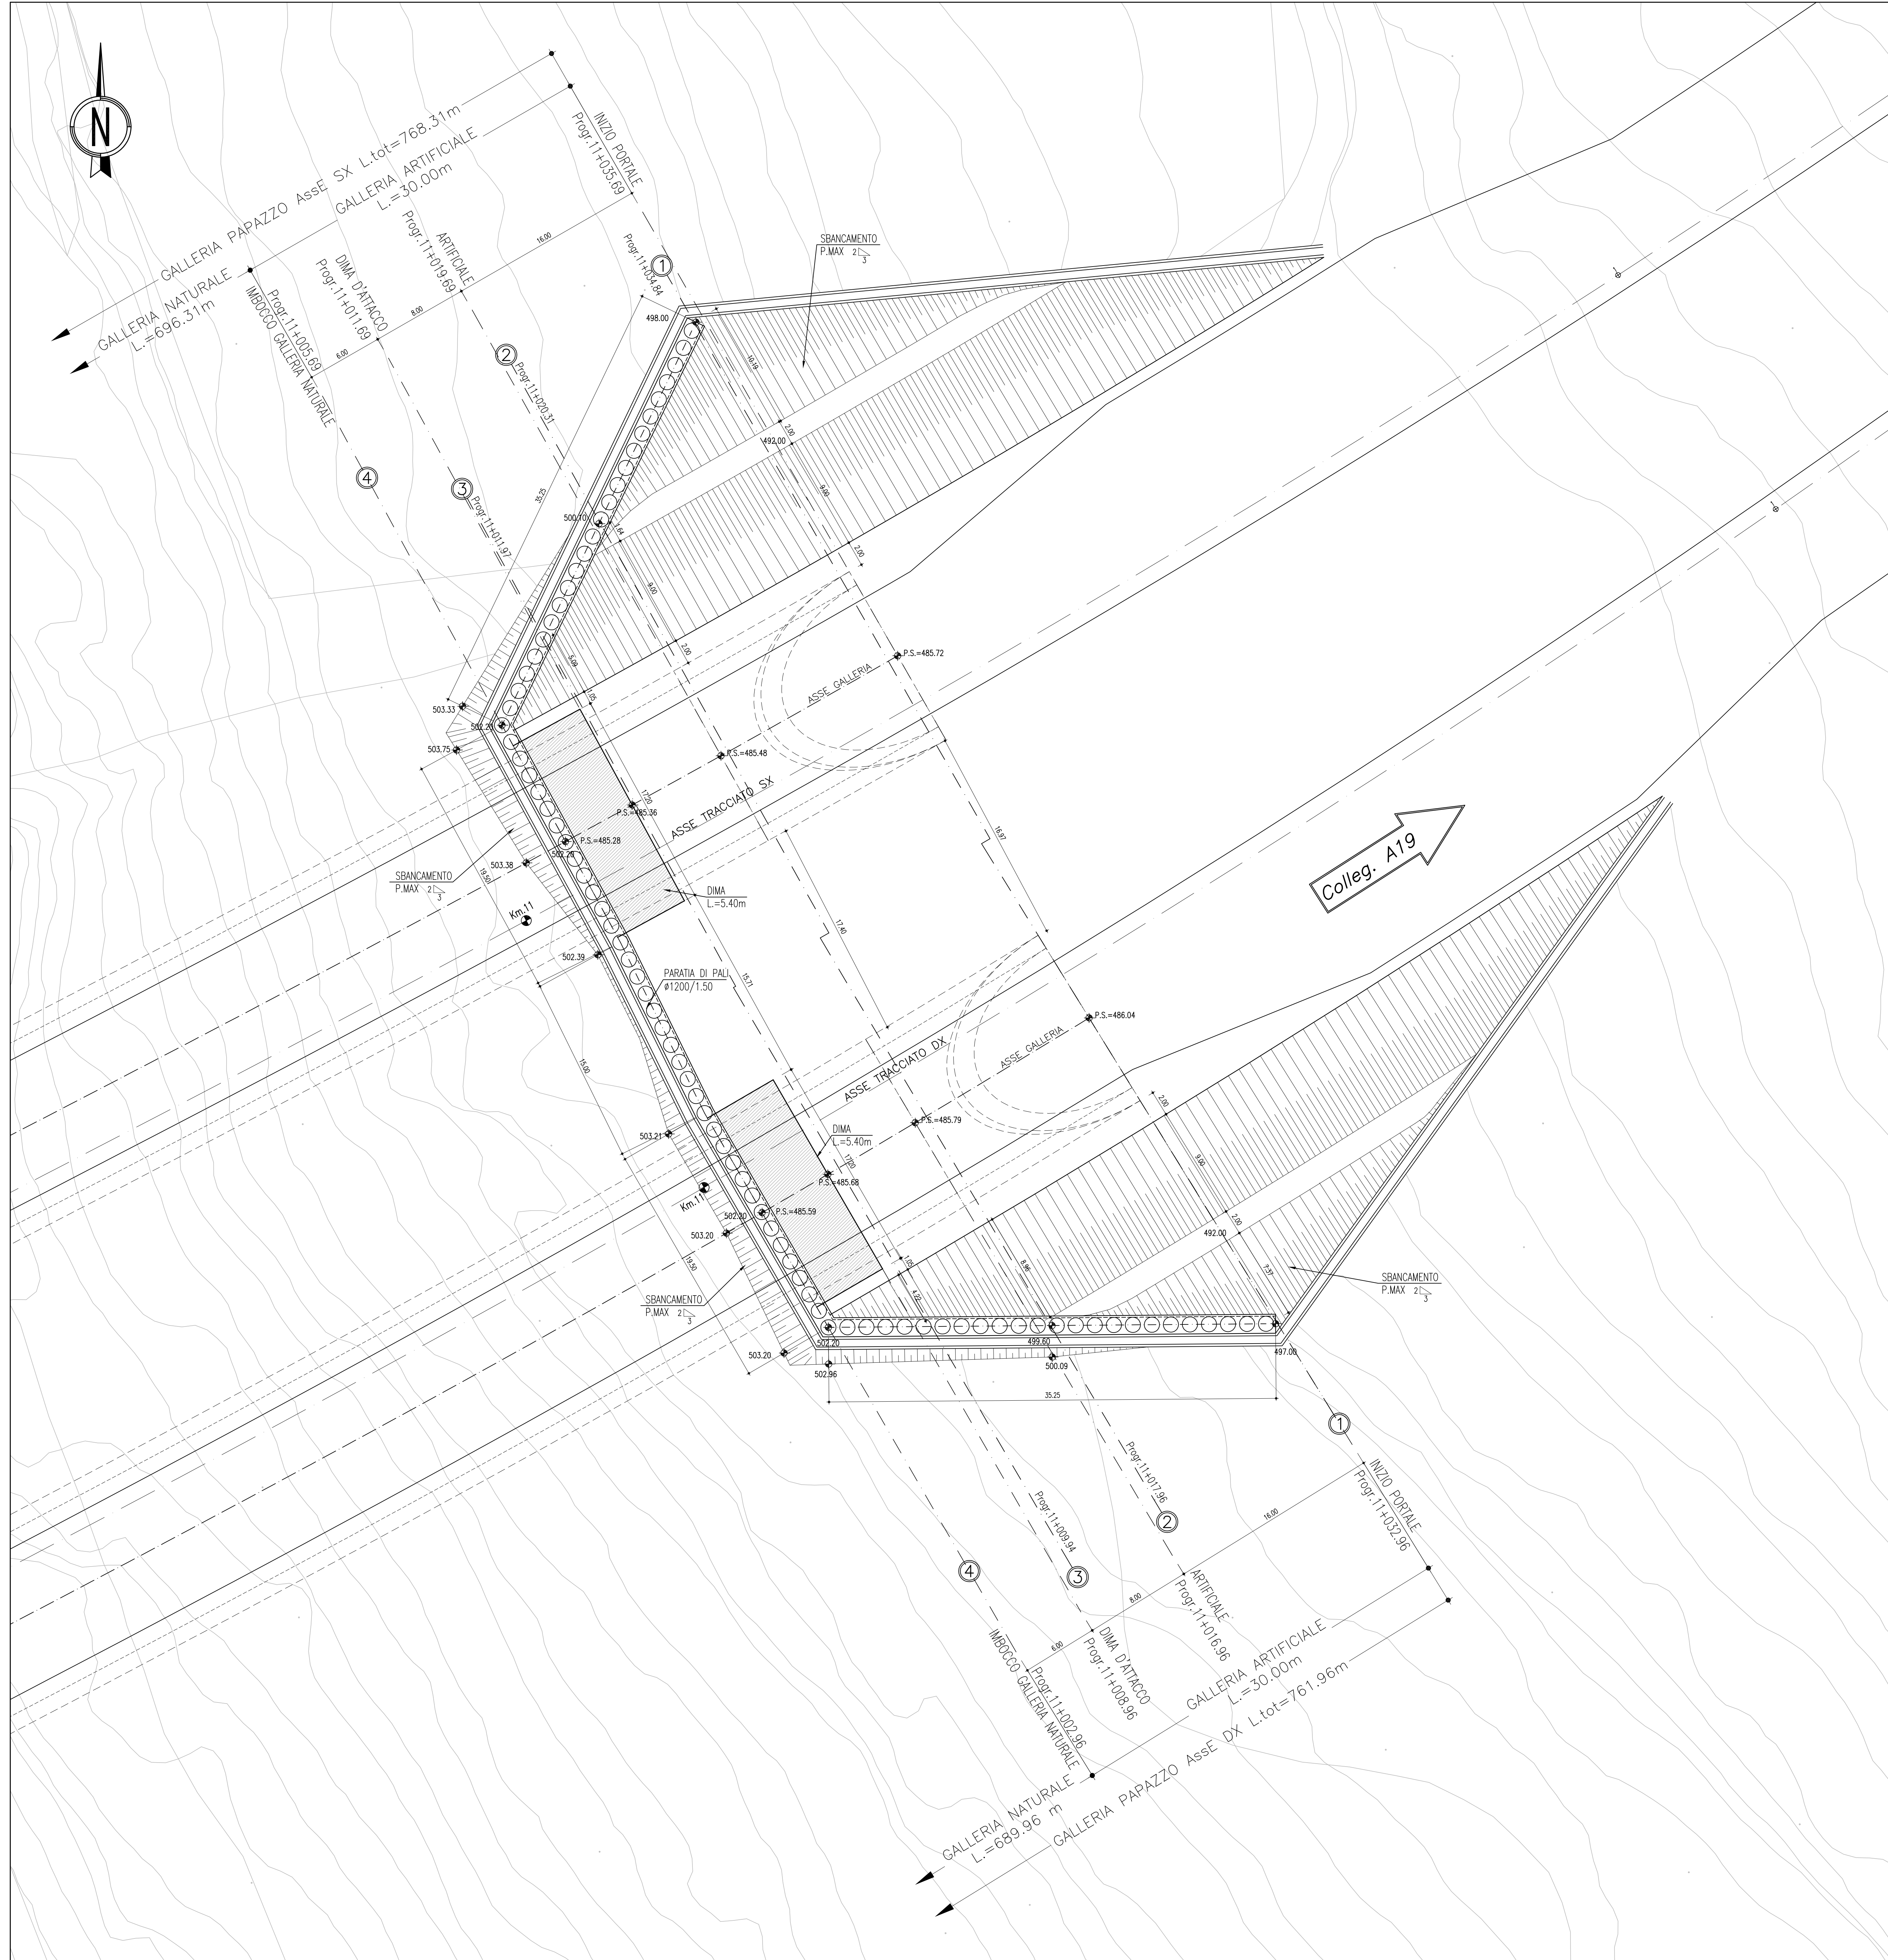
N

GALLERIA PAPAZZO AssE SX L.tot=768.31m
GALLERIA ARTIFICIALE L.=30.00m
GALLERIA NATURALE L.=696.31m

INIZIO PORTALE Progr.11+035.69
ARTIFICIALE Progr.11+019.69
DIMA D'ATTACCO Progr.11+011.69
IMBOCCO GALLERIA NATURALE Progr.11+005.69

16.00
8.00
6.00

1 Progr.11+034.84
2 Progr.11+020.31
3 Progr.11+011.97
4

SBANCAMENTO P.MAX 2/3

498.00
492.00
500.10
503.33
502.20
503.75
503.38
502.39
503.21
502.20
503.20
503.20
502.20
502.96
499.60
500.09
497.08
492.00

P.S.=485.72
P.S.=485.48
P.S.=485.36
P.S.=485.28
P.S.=486.04
P.S.=485.79
P.S.=485.68
P.S.=485.59

ASSE GALLERIA
ASSE TRACCIATO SX
ASSE TRACCIATO DX
ASSE GALLERIA

DIMA L.=5.40m
DIMA L.=5.40m

PARATIA DI PALI ø1200/1.50

Km.11
Km.11

Colleg. A19

SBANCAMENTO P.MAX 2/3
SBANCAMENTO P.MAX 2/3
SBANCAMENTO P.MAX 2/3

35.25
35.25
16.97
17.40
15.71
15.00
19.50
19.50
2.00
9.00
7.37

1
INIZIO PORTALE Progr.11+032.96
2 Progr.11+017.96
ARTIFICIALE Progr.11+016.96
3 Progr.11+009.94
DIMA D'ATTACCO Progr.11+008.96
4
IMBOCCO GALLERIA NATURALE Progr.11+002.96

16.00
8.00
6.00

GALLERIA ARTIFICIALE L.=30.00m
GALLERIA PAPAZZO AssE DX L.tot=761.96m
GALLERIA NATURALE L.=689.96 m